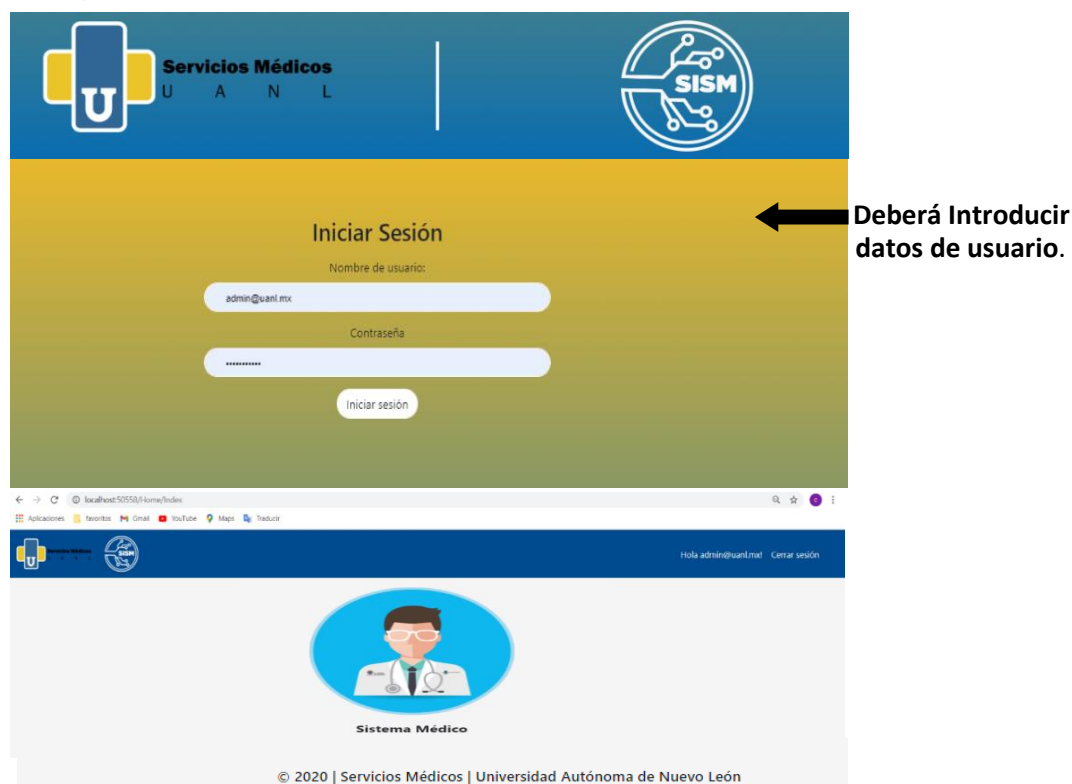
U
Servicios Médicos
U A N L

SISM

Iniciar Sesión

Nombre de usuario:

admin@uanl.mx

Contraseña

••••••••••••

Iniciar sesión

Deberá Introducir datos de usuario.

localhost:50558/Home/Index

Aplicaciones favoritos Gmail YouTube Maps Traducir

Servicios Médicos U A N L

SISM

Hola admin@uanl.mx! Cerrar sesión

Sistema Médico

© 2020 | Servicios Médicos | Universidad Autónoma de Nuevo León